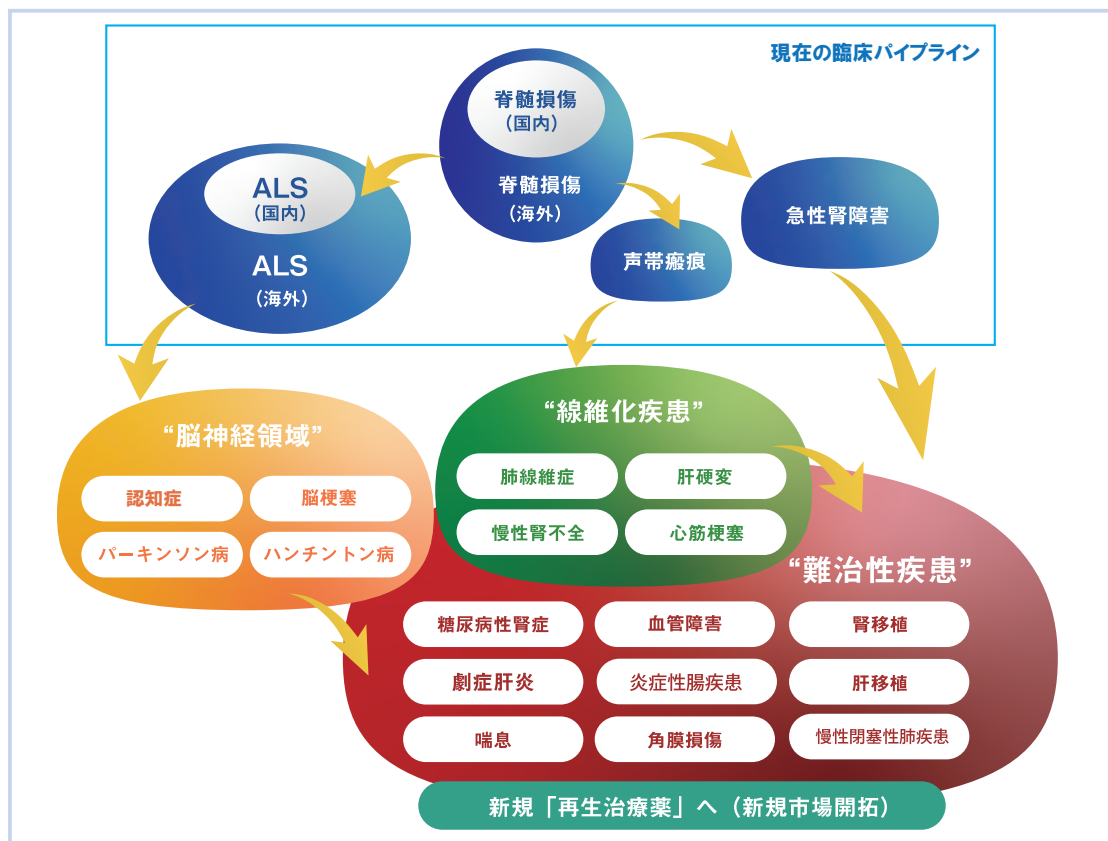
現在の臨床パイプライン

脊髄損傷
（国内）
脊髄損傷
（海外）

ALS
（国内）
ALS
（海外）

声帯瘢痕

急性腎障害

“脳神経領域”
認知症
脳梗塞
パーキンソン病
ハンチントン病

“線維化疾患”
肺線維症
肝硬変
慢性腎不全
心筋梗塞

“難治性疾患”
糖尿病性腎症
血管障害
腎移植
劇症肝炎
炎症性腸疾患
肝移植
喘息
角膜損傷
慢性閉塞性肺疾患

新規「再生治療薬」へ（新規市場開拓）